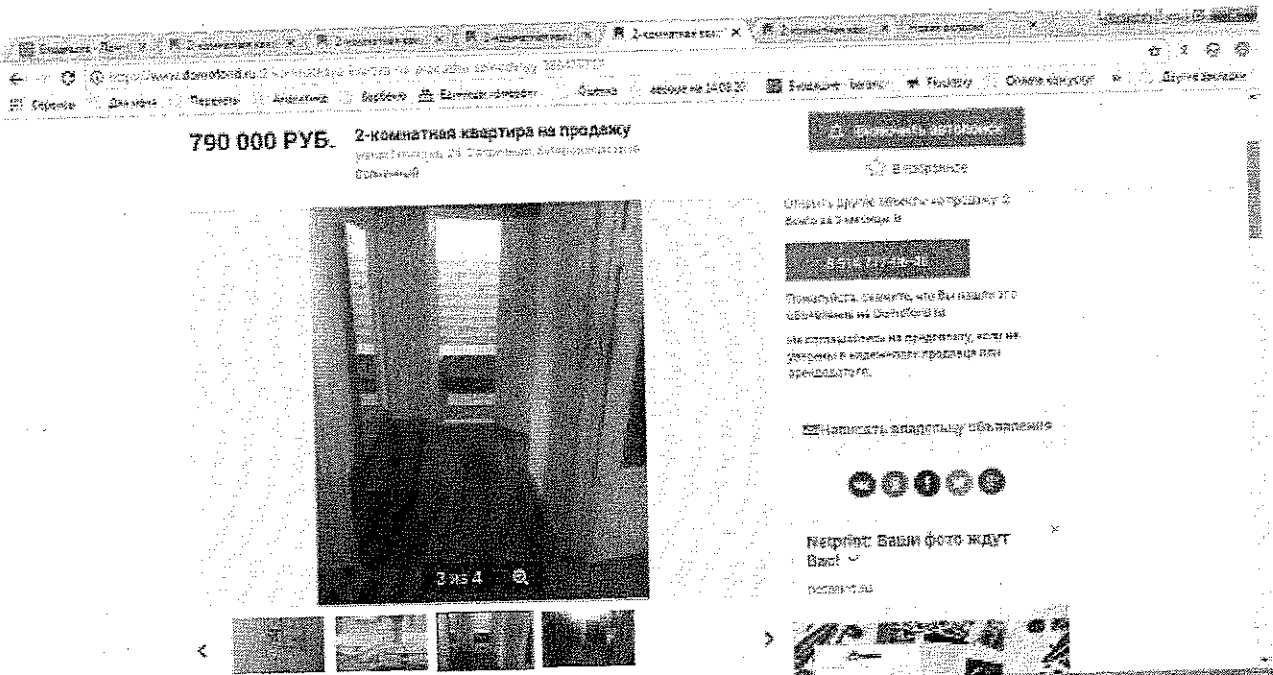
2-комнатная ква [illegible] ×

790 000 РУБ. 2-комнатная квартира на продажу

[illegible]

В избранное

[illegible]

Пожалуйста, скажите, что Вы нашли это объявление на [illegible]

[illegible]

Написать владельцу объявления

Netprint: Ваши фото ждут Вас!

netprint.ru

3 из 4

<

>